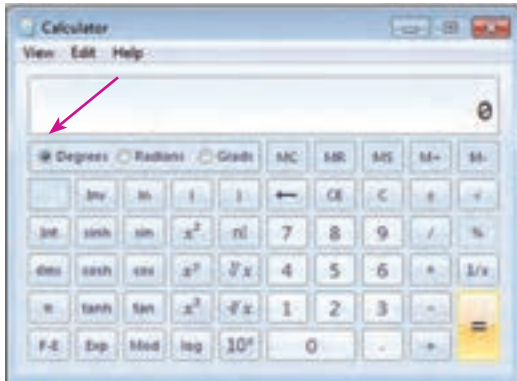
Calculator

View Edit Help

0

Degrees Radians Grads

MC MR MS M+ M-

Inv ln ( ) ← CE C ± √

Int sinh sin $x^2$ n! 7 8 9 / %

dms cosh cos $x^y$ $\sqrt[y]{x}$ 4 5 6 * 1/x

π tanh tan $x^3$ $\sqrt[3]{x}$ 1 2 3 - =

F-E Exp Mod log $10^x$ 0 . +